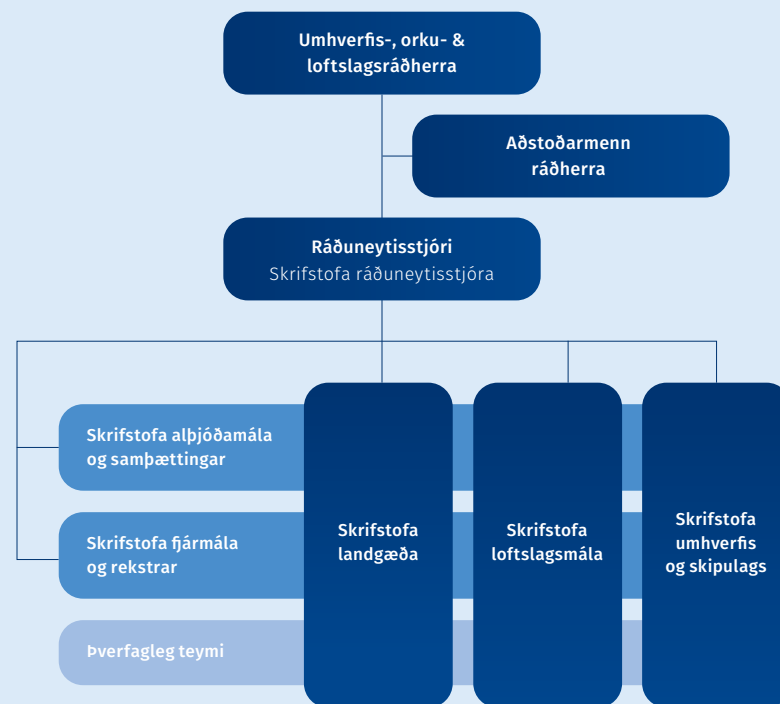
Umhverfis-, orku- & loftslagsráðherra

Aðstoðarmenn ráðherra

Ráðuneytisstjóri
Skrifstofa ráðuneytisstjóra

Skrifstofa alþjóðamála og samþættingar

Skrifstofa fjármála og rekstrar

Þverfagleg teymi

Skrifstofa landgæða

Skrifstofa loftslagsmála

Skrifstofa umhverfis og skipulags